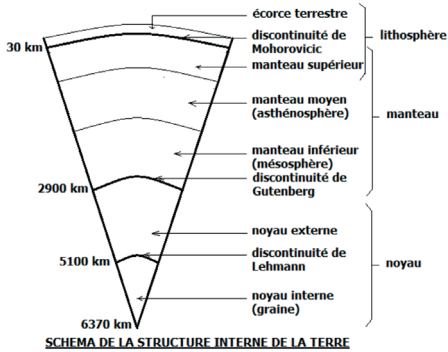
écorce terrestre

30 km

discontinuité de Mohorovicic

lithosphère

manteau supérieur

manteau moyen (asthénosphère)

manteau

manteau inférieur (mésosphère)

discontinuité de Gutenberg

2900 km

noyau externe

discontinuité de Lehmann

5100 km

noyau

noyau interne (graine)

6370 km

SCHEMA DE LA STRUCTURE INTERNE DE LA TERRE